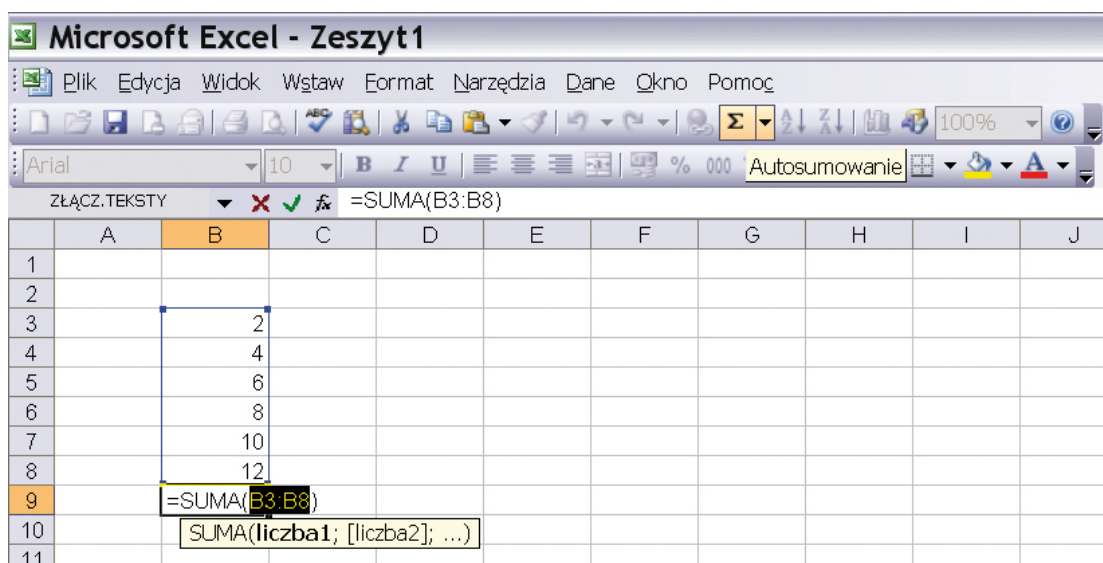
Microsoft Excel - Zeszyt1

Plik Edycja Widok Wstaw Format Narzędzia Dane Okno Pomoc

100%

Arial 10 B I U % 000 Autosumowanie

ZŁĄCZ.TEKSTY =SUMA(B3:B8)

|  | A | B | C | D | E | F | G | H | I | J |
|---|---|---|---|---|---|---|---|---|---|---|
| 1 |  |  |  |  |  |  |  |  |  |  |
| 2 |  |  |  |  |  |  |  |  |  |  |
| 3 |  | 2 |  |  |  |  |  |  |  |  |
| 4 |  | 4 |  |  |  |  |  |  |  |  |
| 5 |  | 6 |  |  |  |  |  |  |  |  |
| 6 |  | 8 |  |  |  |  |  |  |  |  |
| 7 |  | 10 |  |  |  |  |  |  |  |  |
| 8 |  | 12 |  |  |  |  |  |  |  |  |
| 9 |  | =SUMA(B3:B8) |  |  |  |  |  |  |  |  |
| 10 |  | SUMA(liczba1; [liczba2]; ...) |  |  |  |  |  |  |  |  |
| 11 |  |  |  |  |  |  |  |  |  |  |